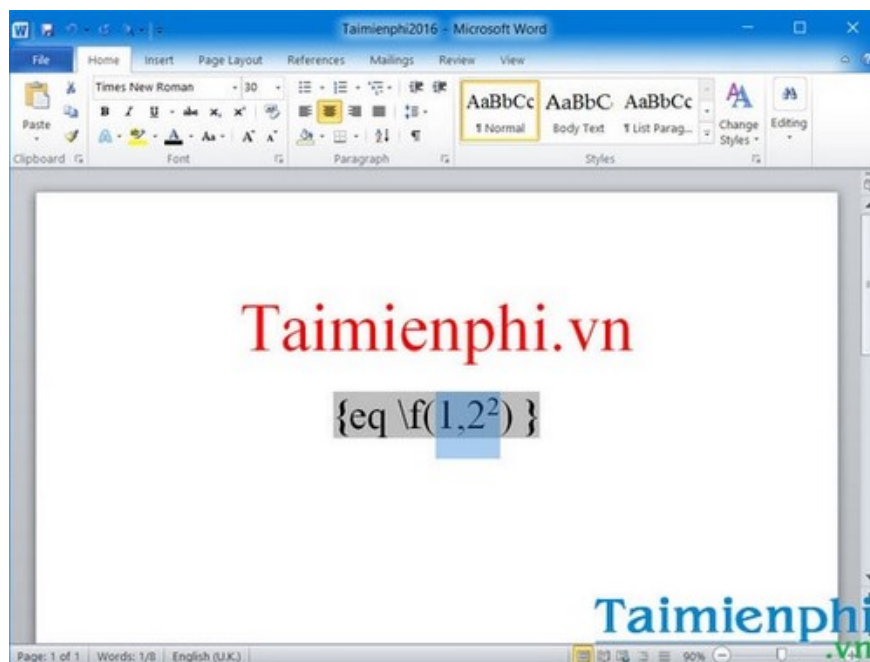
Taimienphi2016 - Microsoft Word

File Home Insert Page Layout References Mailings Review View

Times New Roman 30

Paste

Clipboard Font Paragraph

AaBbCc AaBbC AaBbCc
¶ Normal Body Text ¶ List Parag...

Change Styles

Editing

Styles

Taimienphi.vn

{eq \f(1,$2^2$) }

Taimienphi
.vn

Page: 1 of 1 Words: 1/8 English (U.K.) 90%